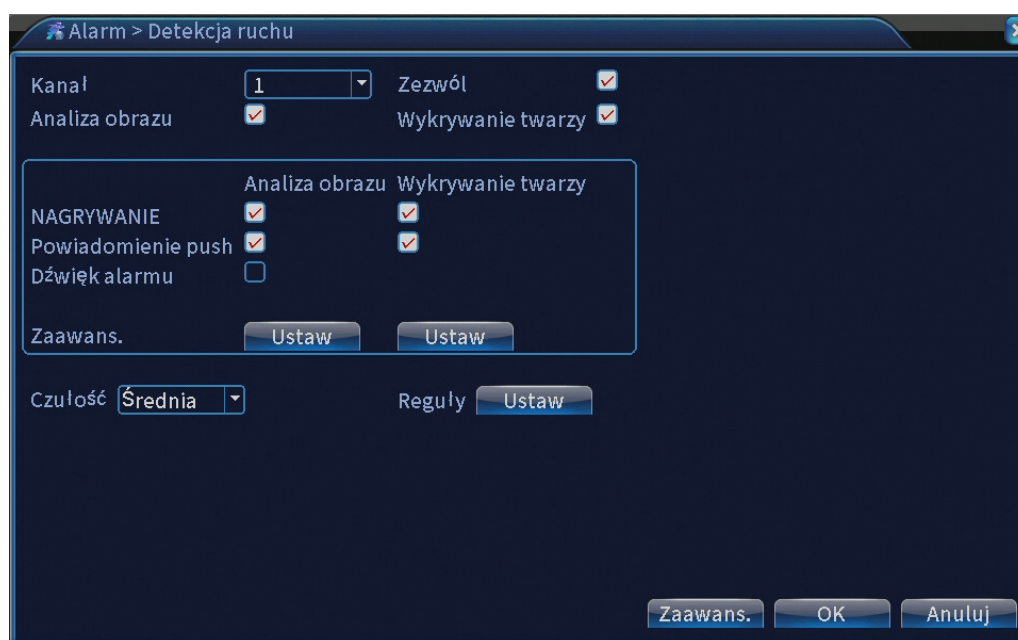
Alarm > Detekcja ruchu

Kanał 1
Zezwól
Analiza obrazu
Wykrywanie twarzy

Analiza obrazu
Wykrywanie twarzy
NAGRYWANIE
Powiadomienie push
Dźwięk alarmu

Zaawans.
Ustaw
Ustaw

Czułość Średnia
Reguły
Ustaw

Zaawans.
OK
Anuluj